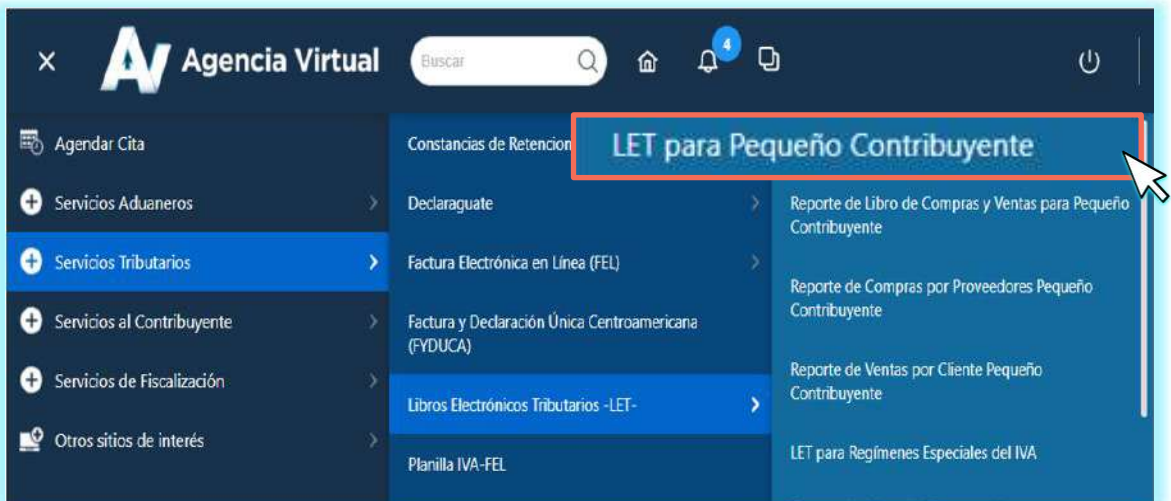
× Agencia Virtual
Buscar
4

Agendar Cita
Servicios Aduaneros
Servicios Tributarios
Servicios al Contribuyente
Servicios de Fiscalización
Otros sitios de interés

Constancias de Retencion
Declaraguate
Factura Electrónica en Línea (FEL)
Factura y Declaración Única Centroamericana (FYDUCA)
Libros Electrónicos Tributarios -LET-
Planilla IVA-FEL

LET para Pequeño Contribuyente
Reporte de Libro de Compras y Ventas para Pequeño Contribuyente
Reporte de Compras por Proveedores Pequeño Contribuyente
Reporte de Ventas por Cliente Pequeño Contribuyente
LET para Regímenes Especiales del IVA